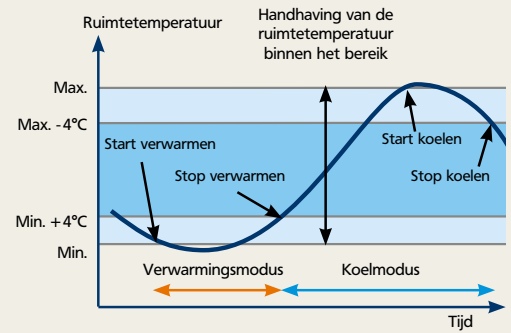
Ruimtetemperatuur

Handhaving van de ruimtetemperatuur binnen het bereik

Max.

Max. -4°C

Start verwarmen

Stop verwarmen

Start koelen

Stop koelen

Min. +4°C

Min.

Verwarmingsmodus

Koelmodus

Tijd